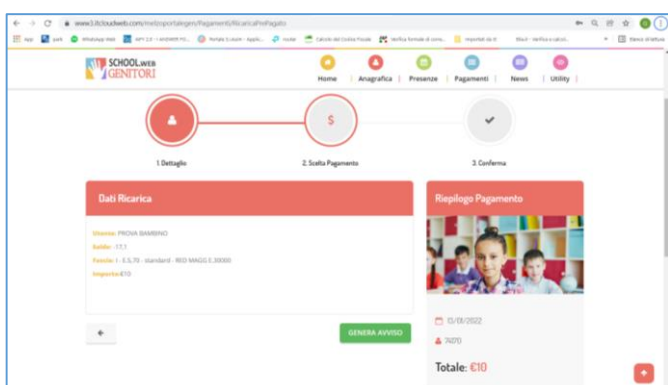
www3.itcloudweb.com/meteoportalegen/Pagamenti/RicaricaPrePagato

App | park | WhatsApp Web | WPY 2.0 | Portale | Calcolo del Codice Fiscale | Verifica formale di corre... | Importati da IE | Altri - Verifica e calcol... | Elenco di lettura

SCHOOL.WEB GENITORI

Home | Anagrafica | Presenze | Pagamenti | News | Utility

1. Dettaglio

2. Scelta Pagamento

3. Conferma

Dati Ricarica

Utente: PROVA BAMBINO
Saldo: -77,1
Fascia: 1 - 3,5,70 - standard - RED MAGG 3,30000
Importo: €10

GENERA AVVISO

Riepilogo Pagamento

13/01/2022

74070

Totale: €10